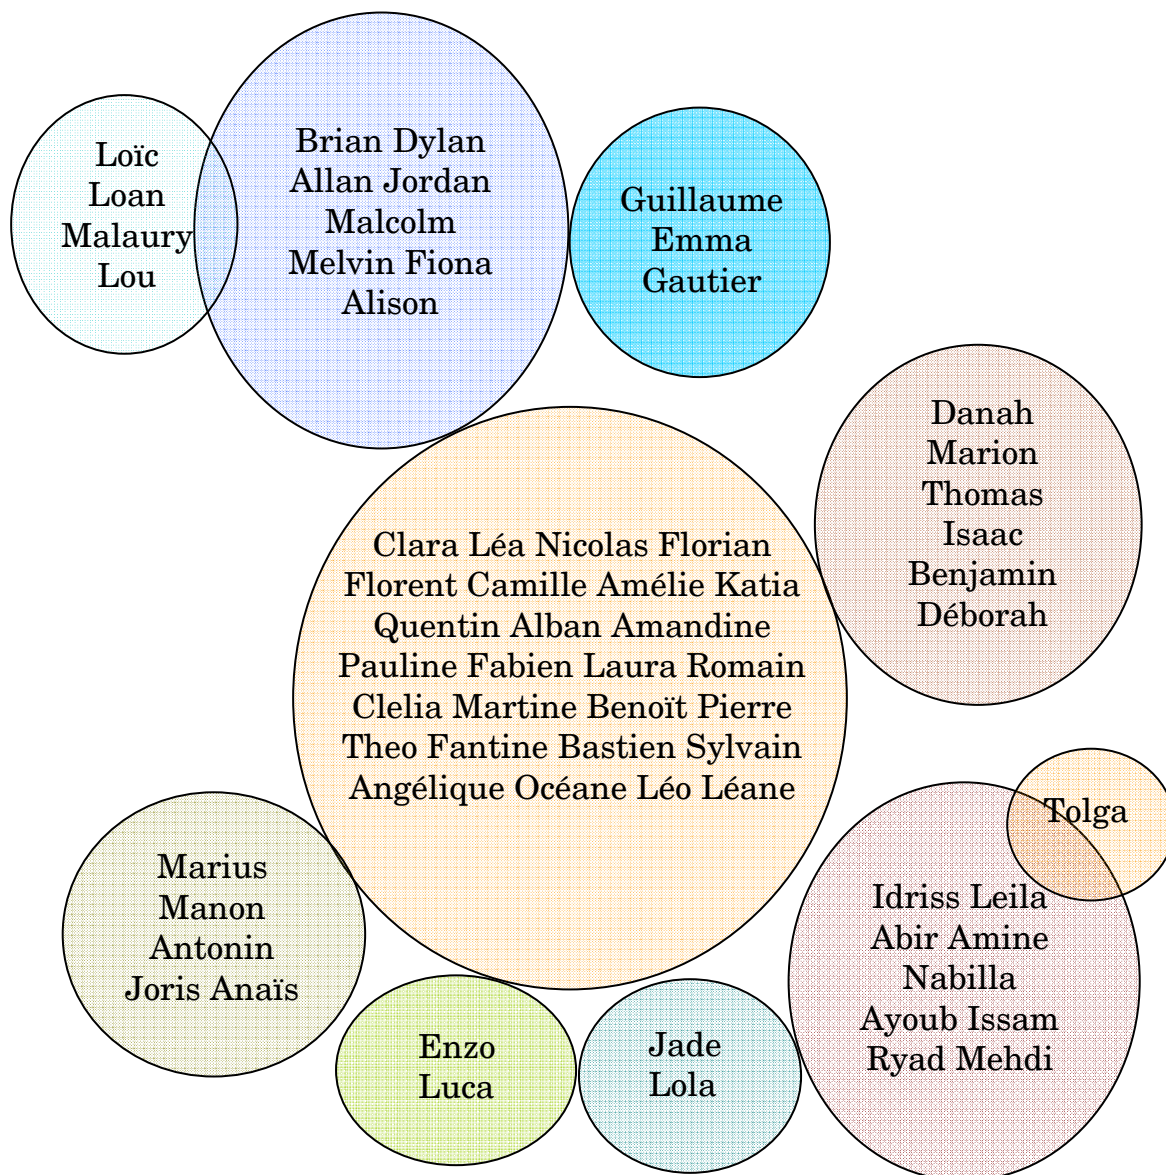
Loïc
Loan
Malaury
Lou

Brian Dylan
Allan Jordan
Malcolm
Melvin Fiona
Alison

Guillaume
Emma
Gautier

Danah
Marion
Thomas
Isaac
Benjamin
Déborah

Clara Léa Nicolas Florian
Florent Camille Amélie Katia
Quentin Alban Amandine
Pauline Fabien Laura Romain
Clelia Martine Benoït Pierre
Theo Fantine Bastien Sylvain
Angélique Océane Léo Léane

Tolga

Marius
Manon
Antonin
Joris Anaïs

Idriss Leila
Abir Amine
Nabilla
Ayoub Issam
Ryad Mehdi

Enzo
Luca

Jade
Lola